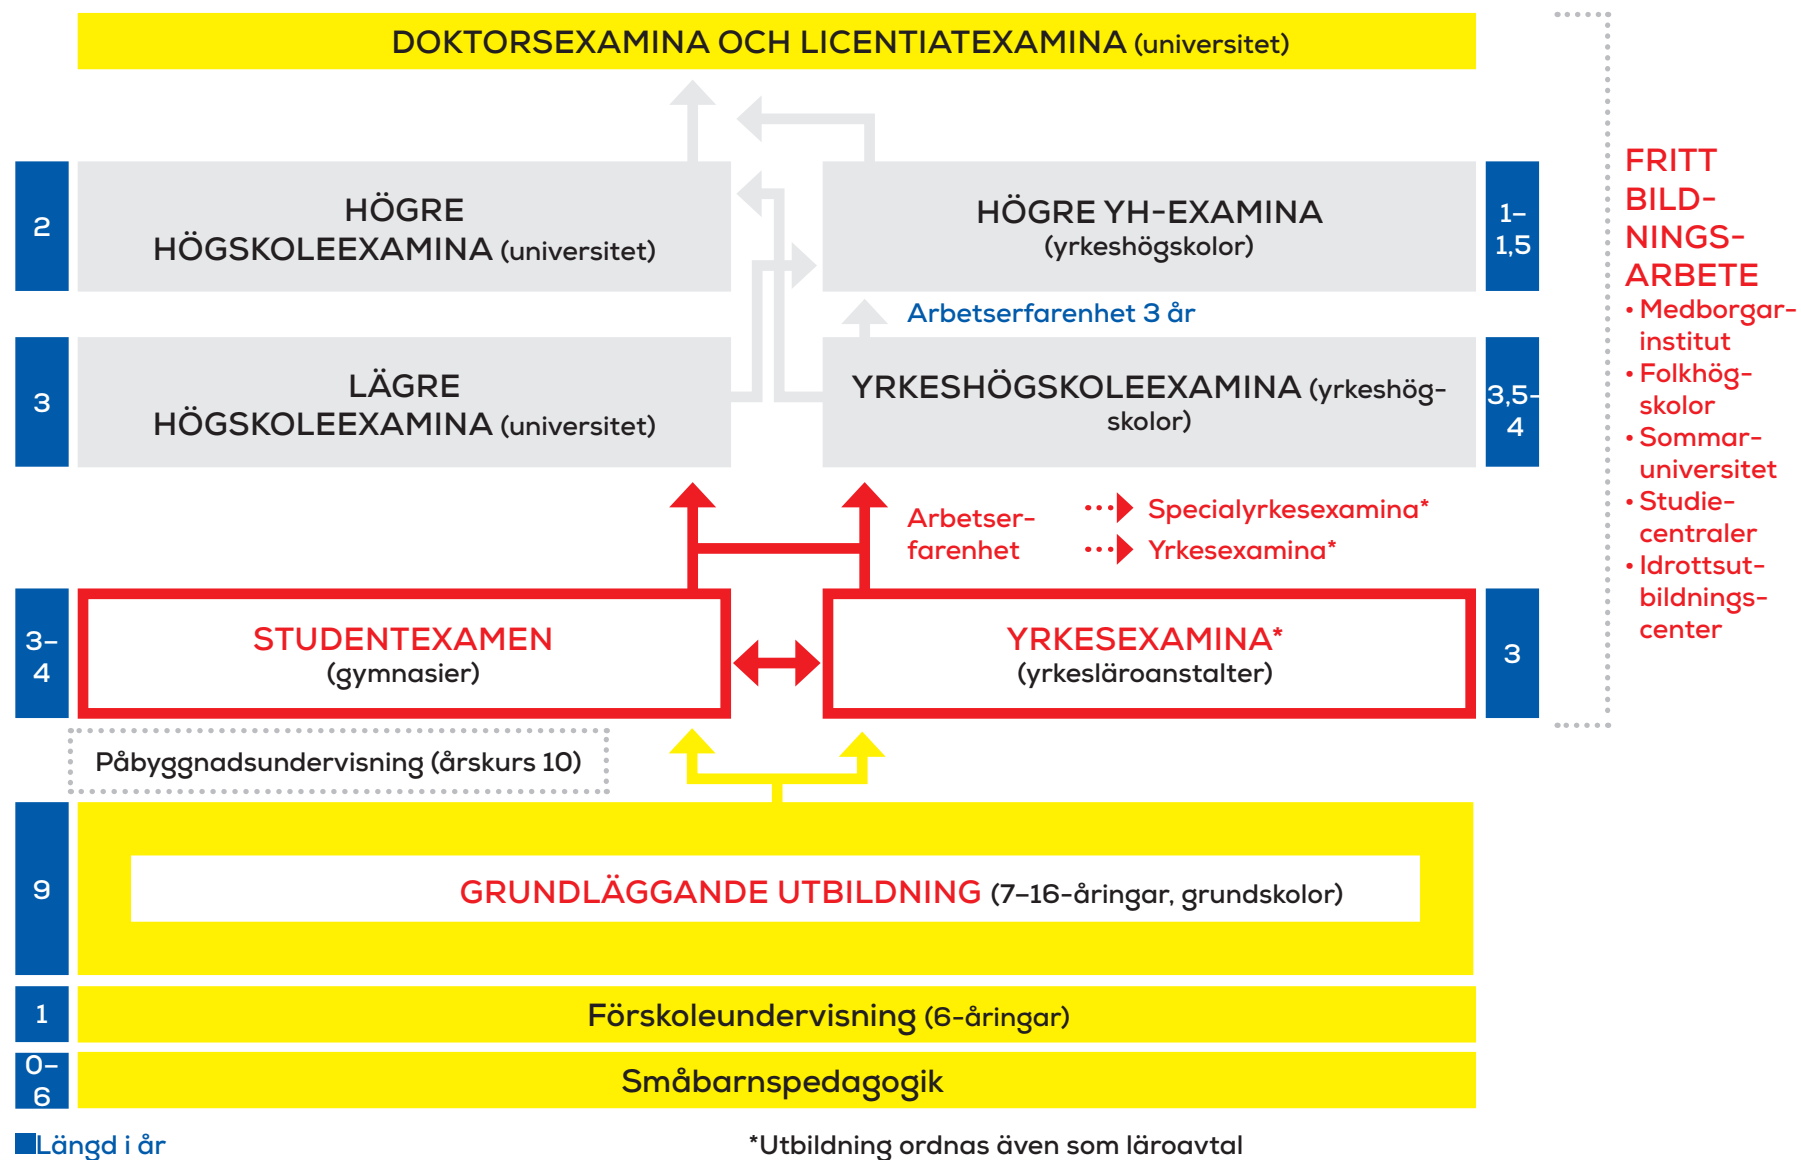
DOKTORSEXAMINA OCH LICENTIATEXAMINA (universitet)

2

HÖGRE HÖGSKOLEEXAMINA (universitet)

HÖGRE YH-EXAMINA (yrkeshögskolor)

1–1,5

Arbetserfarenhet 3 år

3

LÄGRE HÖGSKOLEEXAMINA (universitet)

YRKESHÖGSKOLEEXAMINA (yrkeshögskolor)

3,5–4

Arbetserfarenhet

Specialyrkesexamina*

Yrkesexamina*

3–4

STUDENTEXAMEN (gymnasier)

YRKESEXAMINA* (yrkesläroanstalter)

3

Påbyggnadsundervisning (årskurs 10)

9

GRUNDLÄGGANDE UTBILDNING (7–16-åringar, grundskolor)

1

Förskoleundervisning (6-åringar)

0–6

Småbarnspedagogik

Längd i år

*Utbildning ordnas även som läroavtal

FRITT BILDNINGSARBETE
• Medborgarinstitut
• Folkhögskolor
• Sommaruniversitet
• Studiecentraler
• Idrottsutbildningscenter